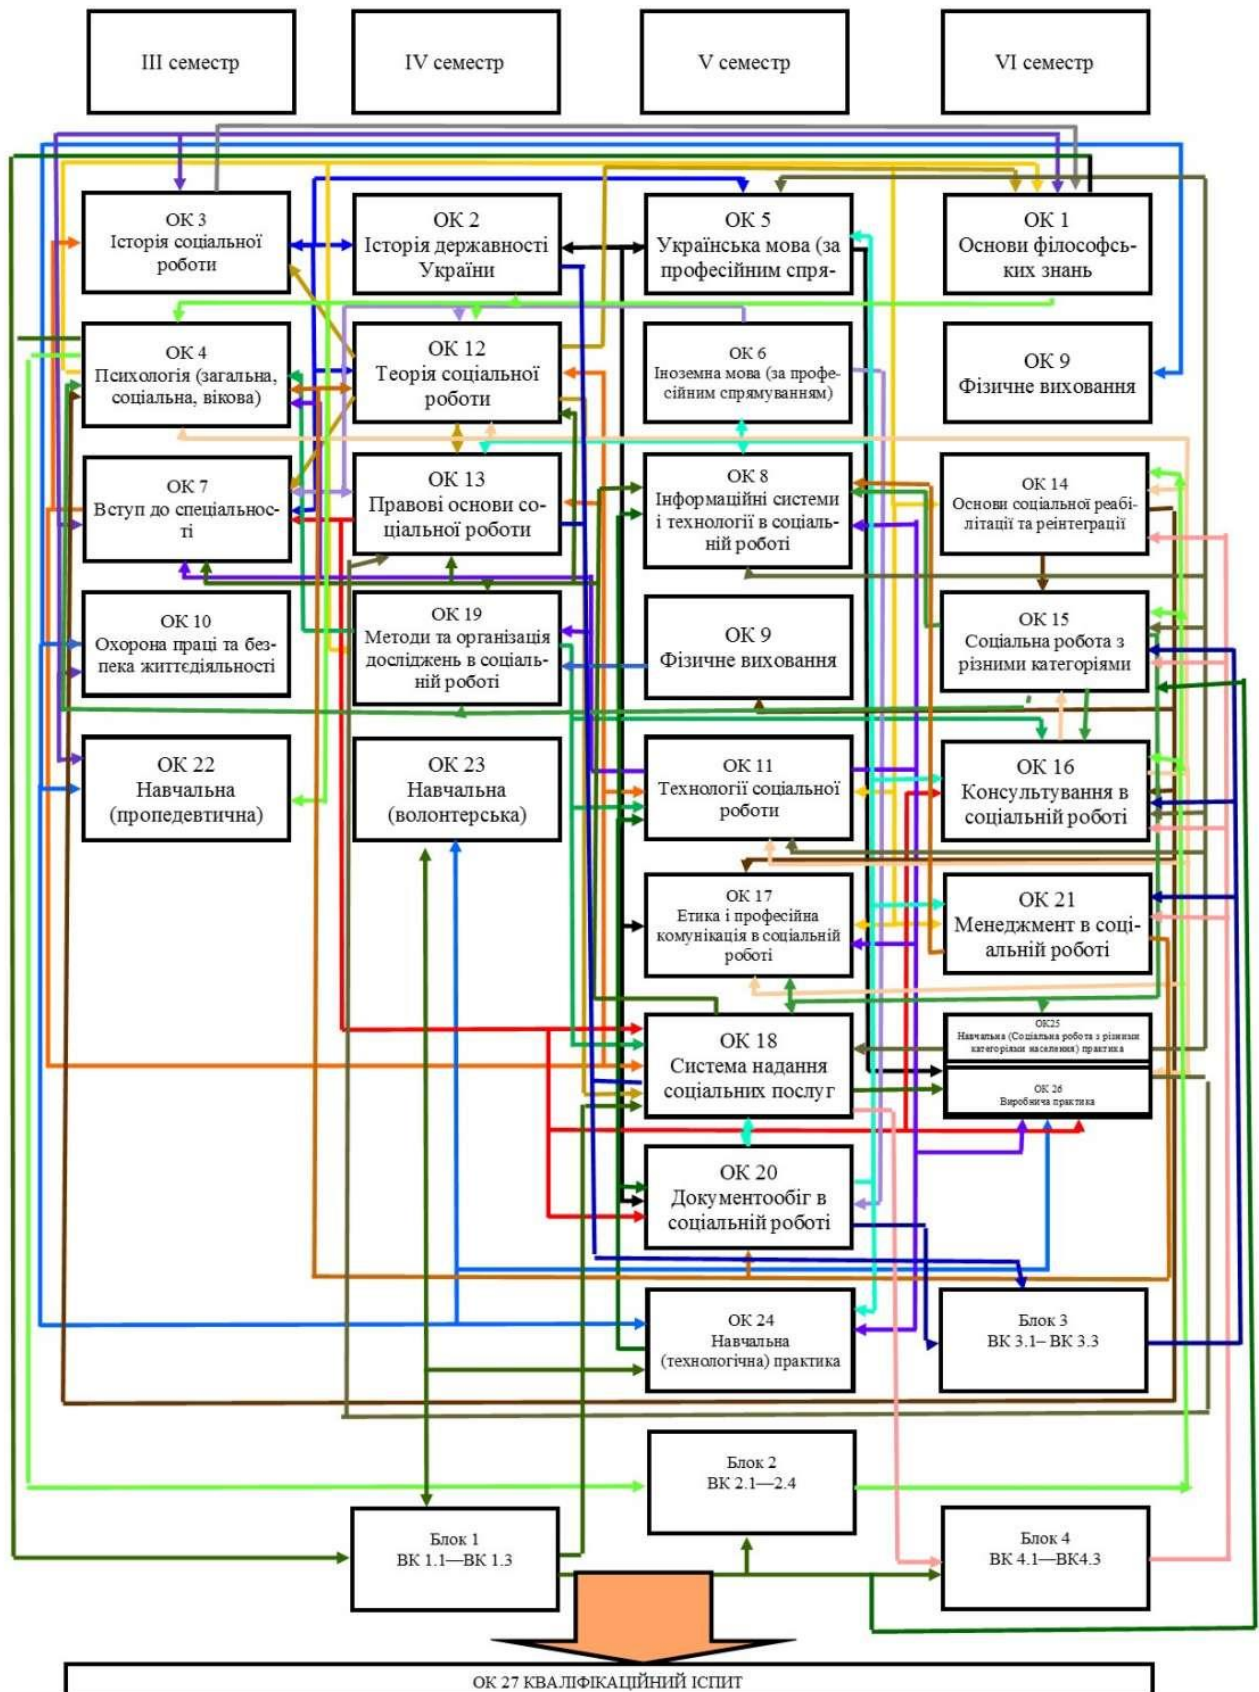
III семестр

IV семестр

V семестр

VI семестр

ОК 3
Історія соціальної роботи

ОК 2
Історія державності України

ОК 5
Українська мова (за професійним спря-

ОК 1
Основи філософських знань

ОК 4
Психологія (загальна, соціальна, вікова)

ОК 12
Теорія соціальної роботи

ОК 6
Іноземна мова (за професійним спрямуванням)

ОК 9
Фізичне виховання

ОК 7
Вступ до спеціальності

ОК 13
Правові основи соціальної роботи

ОК 8
Інформаційні системи і технології в соціальній роботі

ОК 14
Основи соціальної реабілітації та реінтеграції

ОК 10
Охорона праці та безпека життєдіяльності

ОК 19
Методи та організація досліджень в соціальній роботі

ОК 9
Фізичне виховання

ОК 15
Соціальна робота з різними категоріями

ОК 22
Навчальна (пропедевтична)

ОК 23
Навчальна (волонтерська)

ОК 11
Технології соціальної роботи

ОК 16
Консультування в соціальній роботі

ОК 17
Етика і професійна комунікація в соціальній роботі

ОК 21
Менеджмент в соціальній роботі

ОК 18
Система надання соціальних послуг

ОК25
Навчальна (Соціальна робота з різними категоріями населення) практика

ОК 26
Виробнича практика

ОК 20
Документообіг в соціальній роботі

ОК 24
Навчальна (технологічна) практика

Блок 3
ВК 3.1– ВК 3.3

Блок 2
ВК 2.1—2.4

Блок 1
ВК 1.1—ВК 1.3

Блок 4
ВК 4.1—ВК4.3

ОК 27 КВАЛІФІКАЦІЙНИЙ ІСПИТ